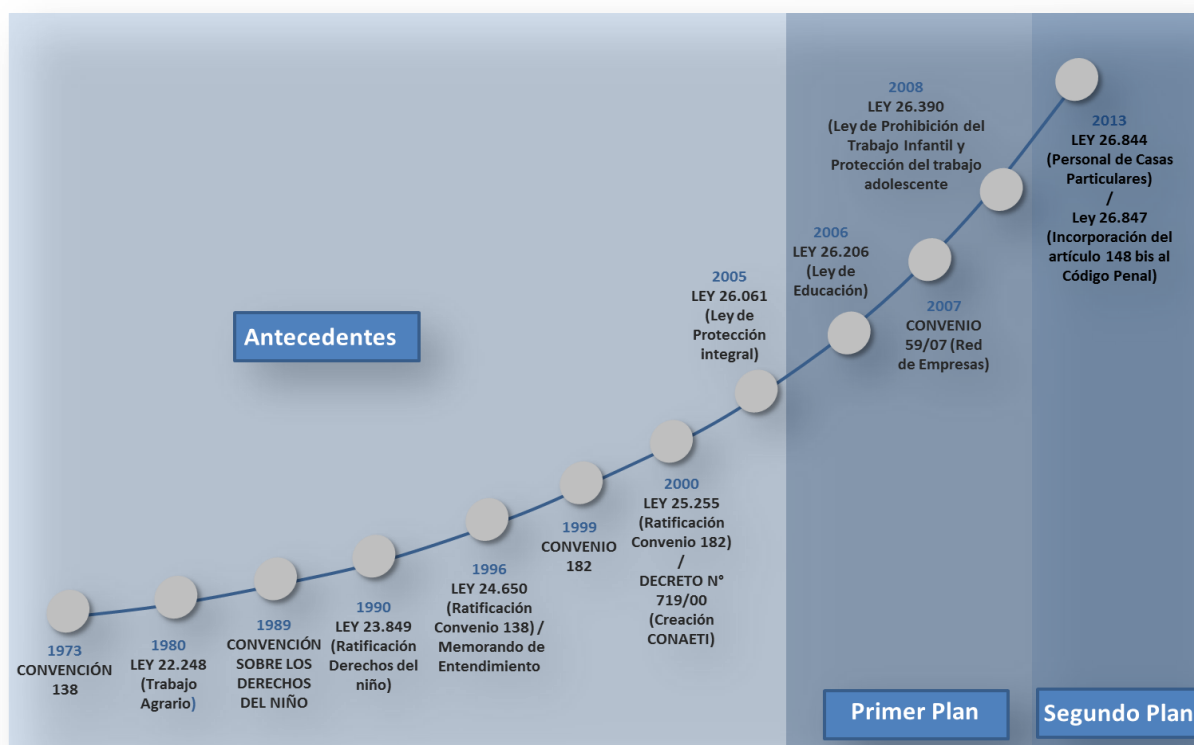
Antecedentes

1973
CONVENCIÓN 138

1980
LEY 22.248 (Trabajo Agrario)

1989
CONVENCIÓN SOBRE LOS DERECHOS DEL NIÑO

1990
LEY 23.849 (Ratificación Derechos del niño)

1996
LEY 24.650 (Ratificación Convenio 138) / Memorando de Entendimiento

1999
CONVENIO 182

2000
LEY 25.255 (Ratificación Convenio 182) / DECRETO N° 719/00 (Creación CONAETI)

2005
LEY 26.061 (Ley de Protección integral)

2006
LEY 26.206 (Ley de Educación)

2007
CONVENIO 59/07 (Red de Empresas)

2008
LEY 26.390 (Ley de Prohibición del Trabajo Infantil y Protección del trabajo adolescente

2013
LEY 26.844 (Personal de Casas Particulares) / Ley 26.847 (Incorporación del artículo 148 bis al Código Penal)

Primer Plan

Segundo Plan